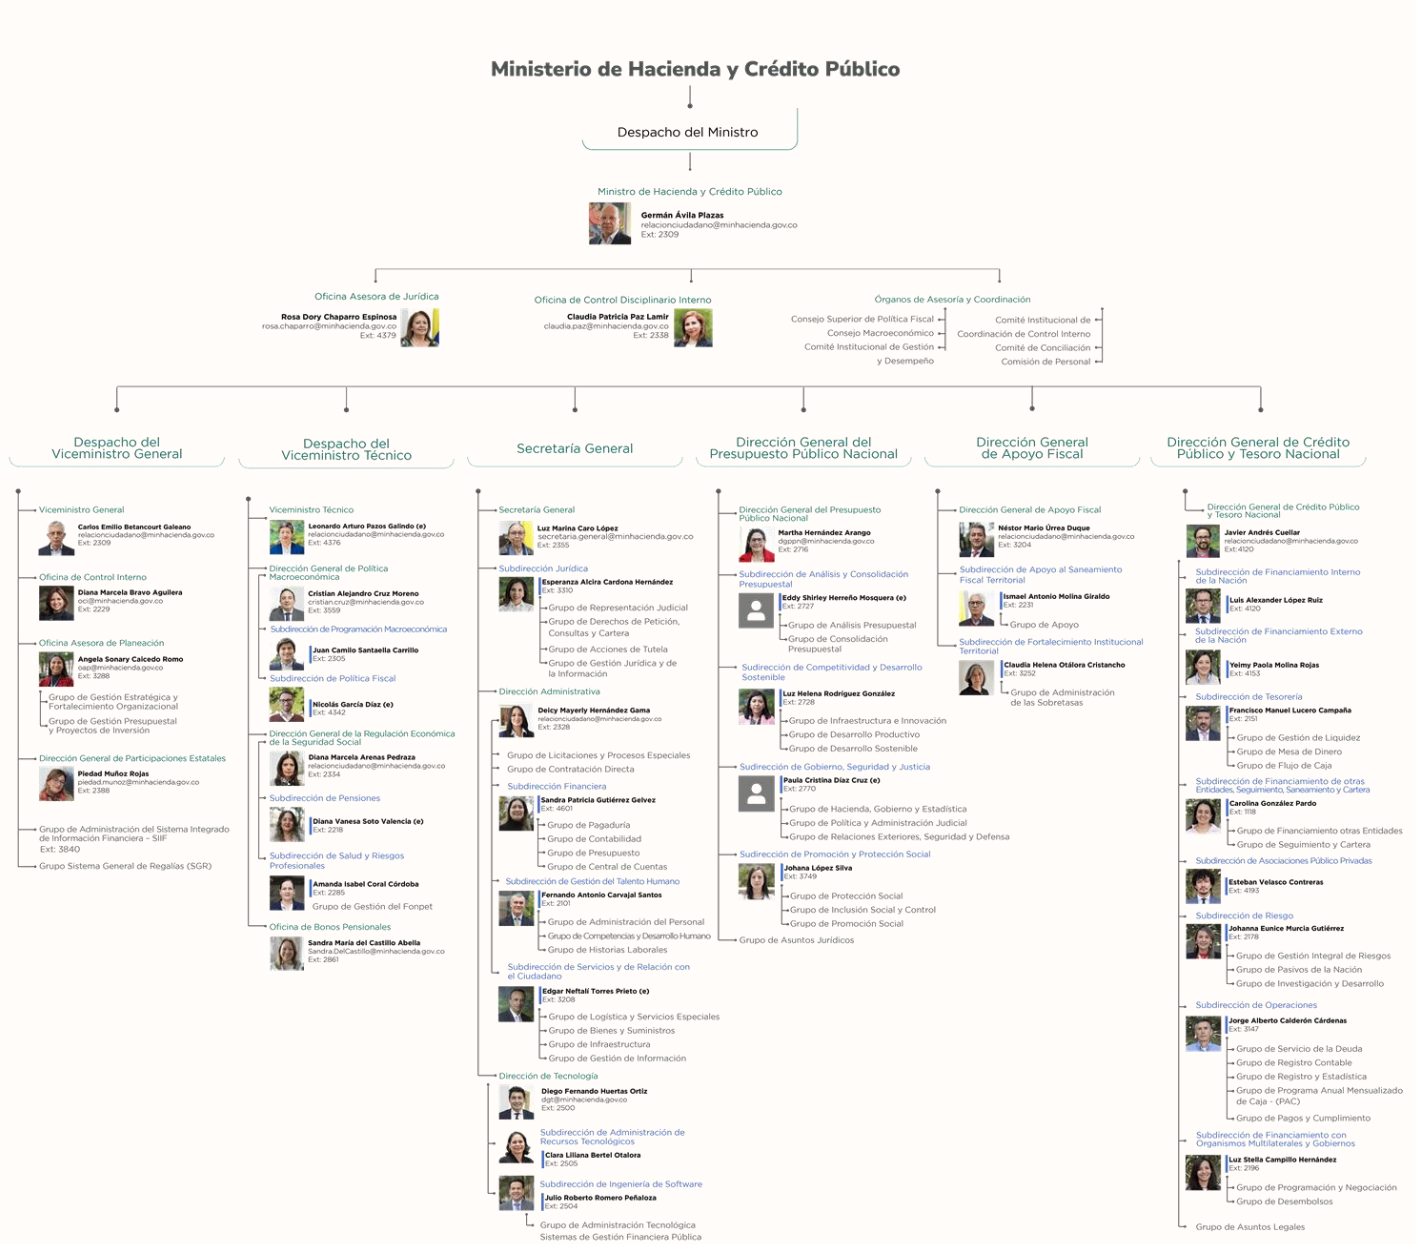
Ministerio de Hacienda y Crédito Público

Despacho del Ministro

Ministro de Hacienda y Crédito Público
Germán Ávila Plazas
relacionciudadano@minhacienda.gov.co
Ext: 2309

Oficina Asesora de Jurídica
Rosa Dory Chaparro Espinosa
rosa.chaparro@minhacienda.gov.co
Ext: 4379

Oficina de Control Disciplinario Interno
Claudia Patricia Paz Lamir
claudia.paz@minhacienda.gov.co
Ext: 2338

Órganos de Asesoría y Coordinación
Consejo Superior de Política Fiscal
Consejo Macroeconómico
Comité Institucional de Gestión y Desempeño
Comité Institucional de Coordinación de Control Interno
Comité de Conciliación
Comisión de Personal

Despacho del Viceministro General

Viceministro General
Carlos Emilio Betancourt Galeano
relacionciudadano@minhacienda.gov.co
Ext: 2309

Oficina de Control Interno
Diana Marcela Bravo Aguilera
oci@minhacienda.gov.co
Ext: 2229

Oficina Asesora de Planeación
Angela Sonary Caicedo Romo
oap@minhacienda.gov.co
Ext: 3288
Grupo de Gestión Estratégica y Fortalecimiento Organizacional
Grupo de Gestión Presupuestal y Proyectos de Inversión

Dirección General de Participaciones Estatales
Piedad Muñoz Rojas
piedad.munoz@minhacienda.gov.co
Ext: 2388

Grupo de Administración del Sistema Integrado de Información Financiera - SIIF
Ext: 3840
Grupo Sistema General de Regalías (SGR)

Despacho del Viceministro Técnico

Viceministro Técnico
Leonardo Arturo Pazos Galindo (e)
relacionciudadano@minhacienda.gov.co
Ext: 4376

Dirección General de Política Macroeconómica
Cristian Alejandro Cruz Moreno
cristian.cruz@minhacienda.gov.co
Ext: 3559
Subdirección de Programación Macroeconómica
Juan Camilo Santaella Carrillo
Ext: 2305
Subdirección de Política Fiscal
Nicolás García Díaz (e)
Ext: 4342

Dirección General de la Regulación Económica de la Seguridad Social
Diana Marcela Arenas Pedraza
relacionciudadano@minhacienda.gov.co
Ext: 2334
Subdirección de Pensiones
Diana Vanesa Soto Valencia (e)
Ext: 2218
Subdirección de Salud y Riesgos Profesionales
Amanda Isabel Coral Córdoba
Ext: 2285
Grupo de Gestión del Fonpet

Oficina de Bonos Pensionales
Sandra María del Castillo Abella
Sandra.DelCastillo@minhacienda.gov.co
Ext: 2861

Secretaría General

Secretaría General
Luz Marina Caro López
secretaria.general@minhacienda.gov.co
Ext: 2355

Subdirección Jurídica
Esperanza Alcira Cardona Hernández
Ext: 3310
Grupo de Representación Judicial
Grupo de Derechos de Petición, Consultas y Cartera
Grupo de Acciones de Tutela
Grupo de Gestión Jurídica y de la Información

Dirección Administrativa
Deicy Mayerly Hernández Gama
relacionciudadano@minhacienda.gov.co
Ext: 2328
Grupo de Licitaciones y Procesos Especiales
Grupo de Contratación Directa
Subdirección Financiera
Sandra Patricia Gutiérrez Gelvez
Ext: 4601
Grupo de Pagaduría
Grupo de Contabilidad
Grupo de Presupuesto
Grupo de Central de Cuentas
Subdirección de Gestión del Talento Humano
Fernando Antonio Carvajal Santos
Ext: 2101
Grupo de Administración del Personal
Grupo de Competencias y Desarrollo Humano
Grupo de Historias Laborales
Subdirección de Servicios y de Relación con el Ciudadano
Edgar Neftalí Torres Prieto (e)
Ext: 3208
Grupo de Logística y Servicios Especiales
Grupo de Bienes y Suministros
Grupo de Infraestructura
Grupo de Gestión de Información

Dirección de Tecnología
Diego Fernando Huertas Ortiz
dgt@minhacienda.gov.co
Ext: 2500
Subdirección de Administración de Recursos Tecnológicos
Clara Liliana Bertel Otalora
Ext: 2505
Subdirección de Ingeniería de Software
Julio Roberto Romero Peñaloza
Ext: 2504
Grupo de Administración Tecnológica Sistemas de Gestión Financiera Pública

Dirección General del Presupuesto Público Nacional

Dirección General del Presupuesto Público Nacional
Martha Hernández Arango
dgppn@minhacienda.gov.co
Ext: 2716

Subdirección de Análisis y Consolidación Presupuestal
Eddy Shirley Herreño Mosquera (e)
Ext: 2727
Grupo de Análisis Presupuestal
Grupo de Consolidación Presupuestal

Subdirección de Competitividad y Desarrollo Sostenible
Luz Helena Rodríguez González
Ext: 2728
Grupo de Infraestructura e Innovación
Grupo de Desarrollo Productivo
Grupo de Desarrollo Sostenible

Subdirección de Gobierno, Seguridad y Justicia
Paula Cristina Díaz Cruz (e)
Ext: 2770
Grupo de Hacienda, Gobierno y Estadística
Grupo de Política y Administración Judicial
Grupo de Relaciones Exteriores, Seguridad y Defensa

Subdirección de Promoción y Protección Social
Johana López Silva
Ext: 3749
Grupo de Protección Social
Grupo de Inclusión Social y Control
Grupo de Promoción Social

Grupo de Asuntos Jurídicos

Dirección General de Apoyo Fiscal

Dirección General de Apoyo Fiscal
Néstor Mario Urrea Duque
relacionciudadano@minhacienda.gov.co
Ext: 3204

Subdirección de Apoyo al Saneamiento Fiscal Territorial
Ismael Antonio Molina Giraldo
Ext: 2231
Grupo de Apoyo

Subdirección de Fortalecimiento Institucional Territorial
Claudia Helena Otálora Cristancho
Ext: 3252
Grupo de Administración de las Sobretasas

Dirección General de Crédito Público y Tesoro Nacional

Dirección General de Crédito Público y Tesoro Nacional
Javier Andrés Cuellar
relacionciudadano@minhacienda.gov.co
Ext: 4120

Subdirección de Financiamiento Interno de la Nación
Luis Alexander López Ruiz
Ext: 4120

Subdirección de Financiamiento Externo de la Nación
Yeimy Paola Molina Rojas
Ext: 4153

Subdirección de Tesorería
Francisco Manuel Lucero Campaña
Ext: 2151
Grupo de Gestión de Liquidez
Grupo de Mesa de Dinero
Grupo de Flujo de Caja

Subdirección de Financiamiento de otras Entidades, Seguimiento, Saneamiento y Cartera
Carolina González Pardo
Ext: 1118
Grupo de Financiamiento otras Entidades
Grupo de Seguimiento y Cartera

Subdirección de Asociaciones Público Privadas
Esteban Velasco Contreras
Ext: 4193

Subdirección de Riesgo
Johanna Eunice Murcia Gutiérrez
Ext: 2178
Grupo de Gestión Integral de Riesgos
Grupo de Pasivos de la Nación
Grupo de Investigación y Desarrollo

Subdirección de Operaciones
Jorge Alberto Calderón Cárdenas
Ext: 3147
Grupo de Servicio de la Deuda
Grupo de Registro Contable
Grupo de Registro y Estadística
Grupo de Programa Anual Mensualizado de Caja - (PAC)
Grupo de Pagos y Cumplimiento

Subdirección de Financiamiento con Organismos Multilaterales y Gobiernos
Luz Stella Campillo Hernández
Ext: 2196
Grupo de Programación y Negociación
Grupo de Desembolsos

Grupo de Asuntos Legales